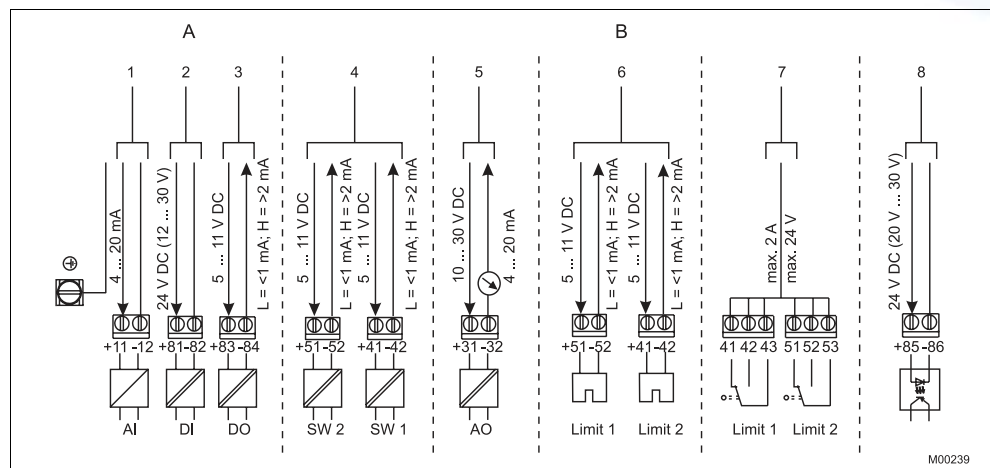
A

B

1

2

3

4

5

6

7

8

4 ... 20 mA

24 V DC (12 ... 30 V)

5 ... 11 V DC

L = <1 mA; H = >2 mA

5 ... 11 V DC

L = <1 mA; H = >2 mA

5 ... 11 V DC

L = <1 mA; H = >2 mA

10 ... 30 V DC

4 ... 20 mA

5 ... 11 V DC

L = <1 mA; H = >2 mA

5 ... 11 V DC

L = <1 mA; H = >2 mA

max. 2 A
max. 24 V

24 V DC (20 V ... 30 V)

+11 -12

+81-82

+83 -84

+51-52

+41-42

+31-32

+51-52

+41-42

41 42 43

51 52 53

+85 -86

AI

DI

DO

SW 2

SW 1

AO

Limit 1

Limit 2

Limit 1

Limit 2

M00239